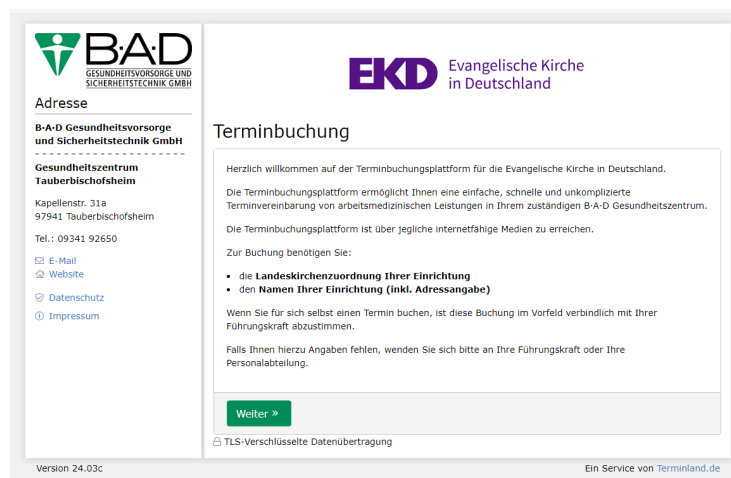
B·A·D
GESUNDHEITSVORSORGE UND SICHERHEITSTECHNIK GMBH

Adresse

B·A·D Gesundheitsvorsorge und Sicherheitstechnik GmbH

Gesundheitszentrum Tauberbischofsheim

Kapellenstr. 31a
97941 Tauberbischofsheim

Tel.: 09341 92650

E-Mail
Website

Datenschutz

Impressum

EKD Evangelische Kirche in Deutschland

Terminbuchung

Herzlich willkommen auf der Terminbuchungsplattform für die Evangelische Kirche in Deutschland.

Die Terminbuchungsplattform ermöglicht Ihnen eine einfache, schnelle und unkomplizierte Terminvereinbarung von arbeitsmedizinischen Leistungen in Ihrem zuständigen B·A·D Gesundheitszentrum.

Die Terminbuchungsplattform ist über jegliche internetfähige Medien zu erreichen.

Zur Buchung benötigen Sie:

- die **Landeskirchenzuordnung Ihrer Einrichtung**
- den **Namen Ihrer Einrichtung (inkl. Adressangabe)**

Wenn Sie für sich selbst einen Termin buchen, ist diese Buchung im Vorfeld verbindlich mit Ihrer Führungskraft abzustimmen.

Falls Ihnen hierzu Angaben fehlen, wenden Sie sich bitte an Ihre Führungskraft oder Ihre Personalabteilung.

Weiter »

TLS-Verschlüsselte Datenübertragung

Version 24.03c

Ein Service von Terminland.de